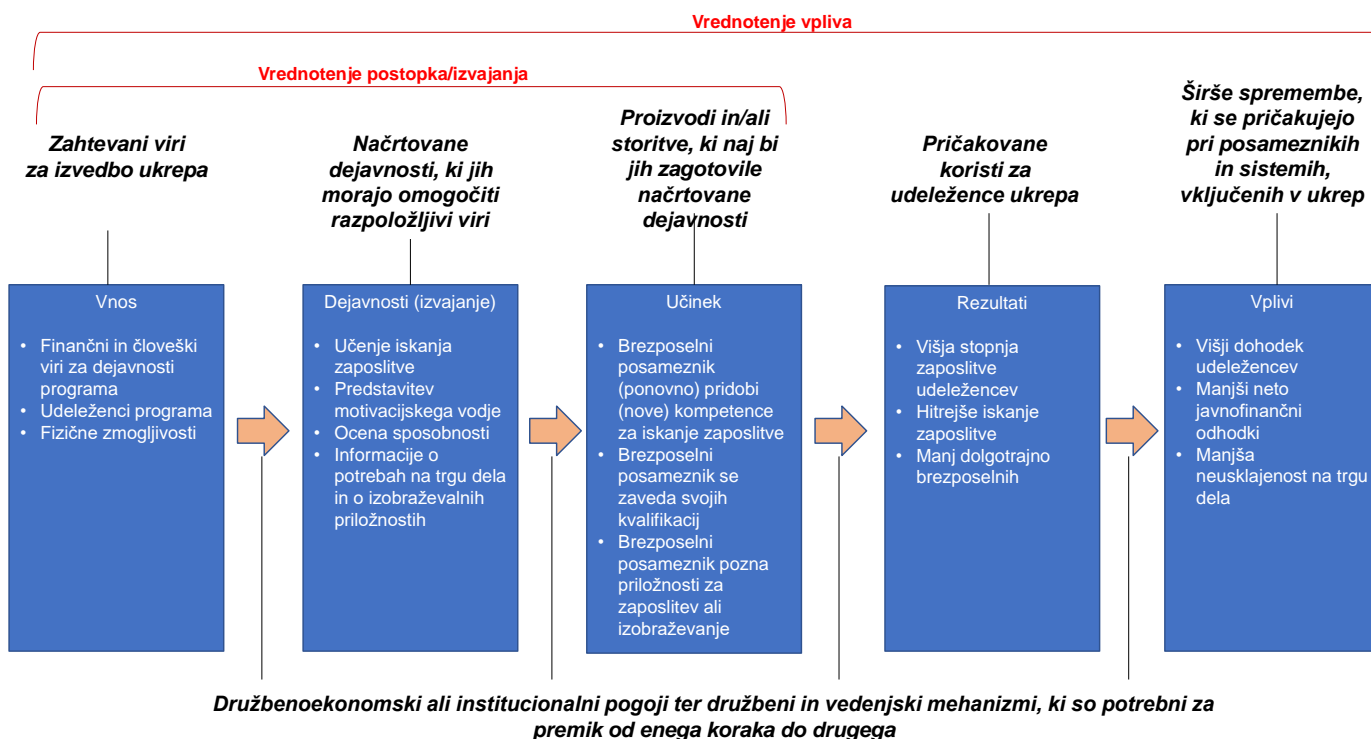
Vrednotenje vpliva

Vrednotenje postopka/izvajanja

Zahtevani viri za izvedbo ukrepa

Načrtovane dejavnosti, ki jih morajo omogočiti razpoložljivi viri

Proizvodi in/ali storitve, ki naj bi jih zagotovile načrtovane dejavnosti

Pričakovane koristi za udeležence ukrepa

Širše spremembe, ki se pričakujejo pri posameznikih in sistemih, vključenih v ukrep

Vnos
• Finančni in človeški viri za dejavnosti programa
• Udeleženci programa
• Fizične zmogljivosti

Dejavnosti (izvajanje)
• Učenje iskanja zaposlitve
• Predstavitev motivacijskega vodje
• Ocena sposobnosti
• Informacije o potrebah na trgu dela in o izobraževalnih priložnostih

Učinek
• Brezposelni posameznik (ponovno) pridobi (nove) kompetence za iskanje zaposlitve
• Brezposelni posameznik se zaveda svojih kvalifikacij
• Brezposelni posameznik pozna priložnosti za zaposlitev ali izobraževanje

Rezultati
• Višja stopnja zaposlitve udeležencev
• Hitrejše iskanje zaposlitve
• Manj dolgotrajno brezposelnih

Vplivi
• Višji dohodek udeležencev
• Manjši neto javnofinančni odhodki
• Manjša neusklajenost na trgu dela

Družbenoekonomski ali institucionalni pogoji ter družbeni in vedenjski mehanizmi, ki so potrebni za premik od enega koraka do drugega